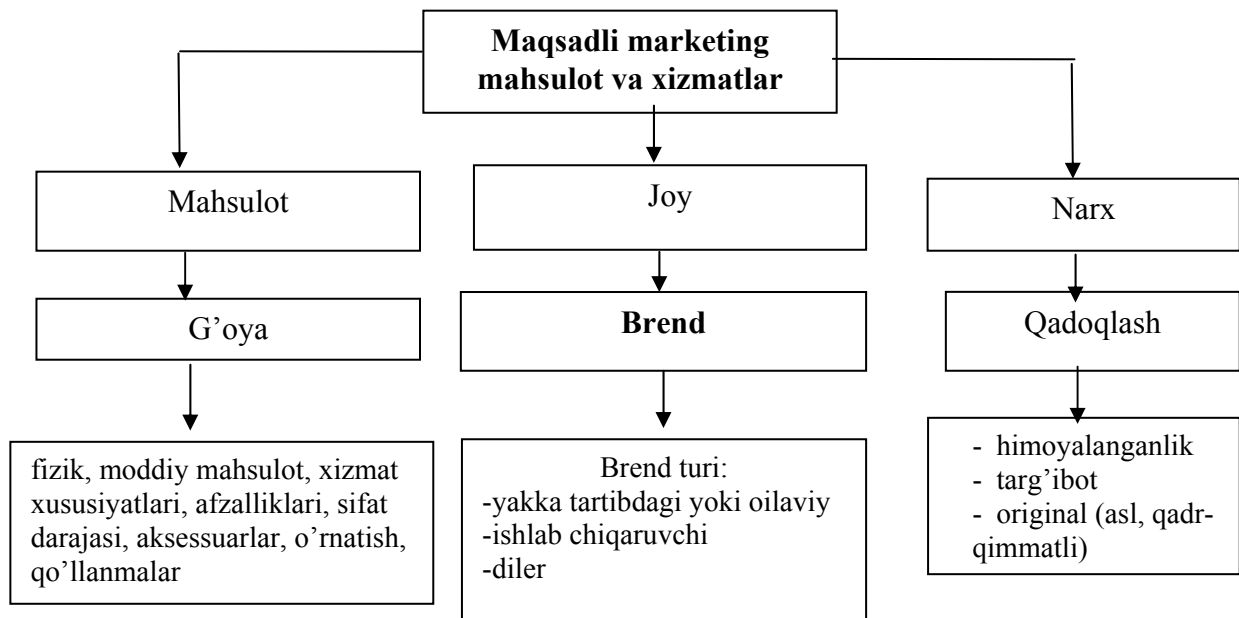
**Maqsadli marketing mahsulot va xizmatlar**

Mahsulot

G'oya

fizik, moddiy mahsulot, xizmat xususiyatlari, afzalliklari, sifat darajasi, aksessuarlar, o'rnatish, qo'llanmalar

Joy

**Brend**

Brend turi:
-yakka tartibdagi yoki oilaviy
-ishlab chiqaruvchi
-diler

Narx

Qadoqlash

- himoyalanganlik
- targ'ibot
- original (asl, qadr-qimmatli)